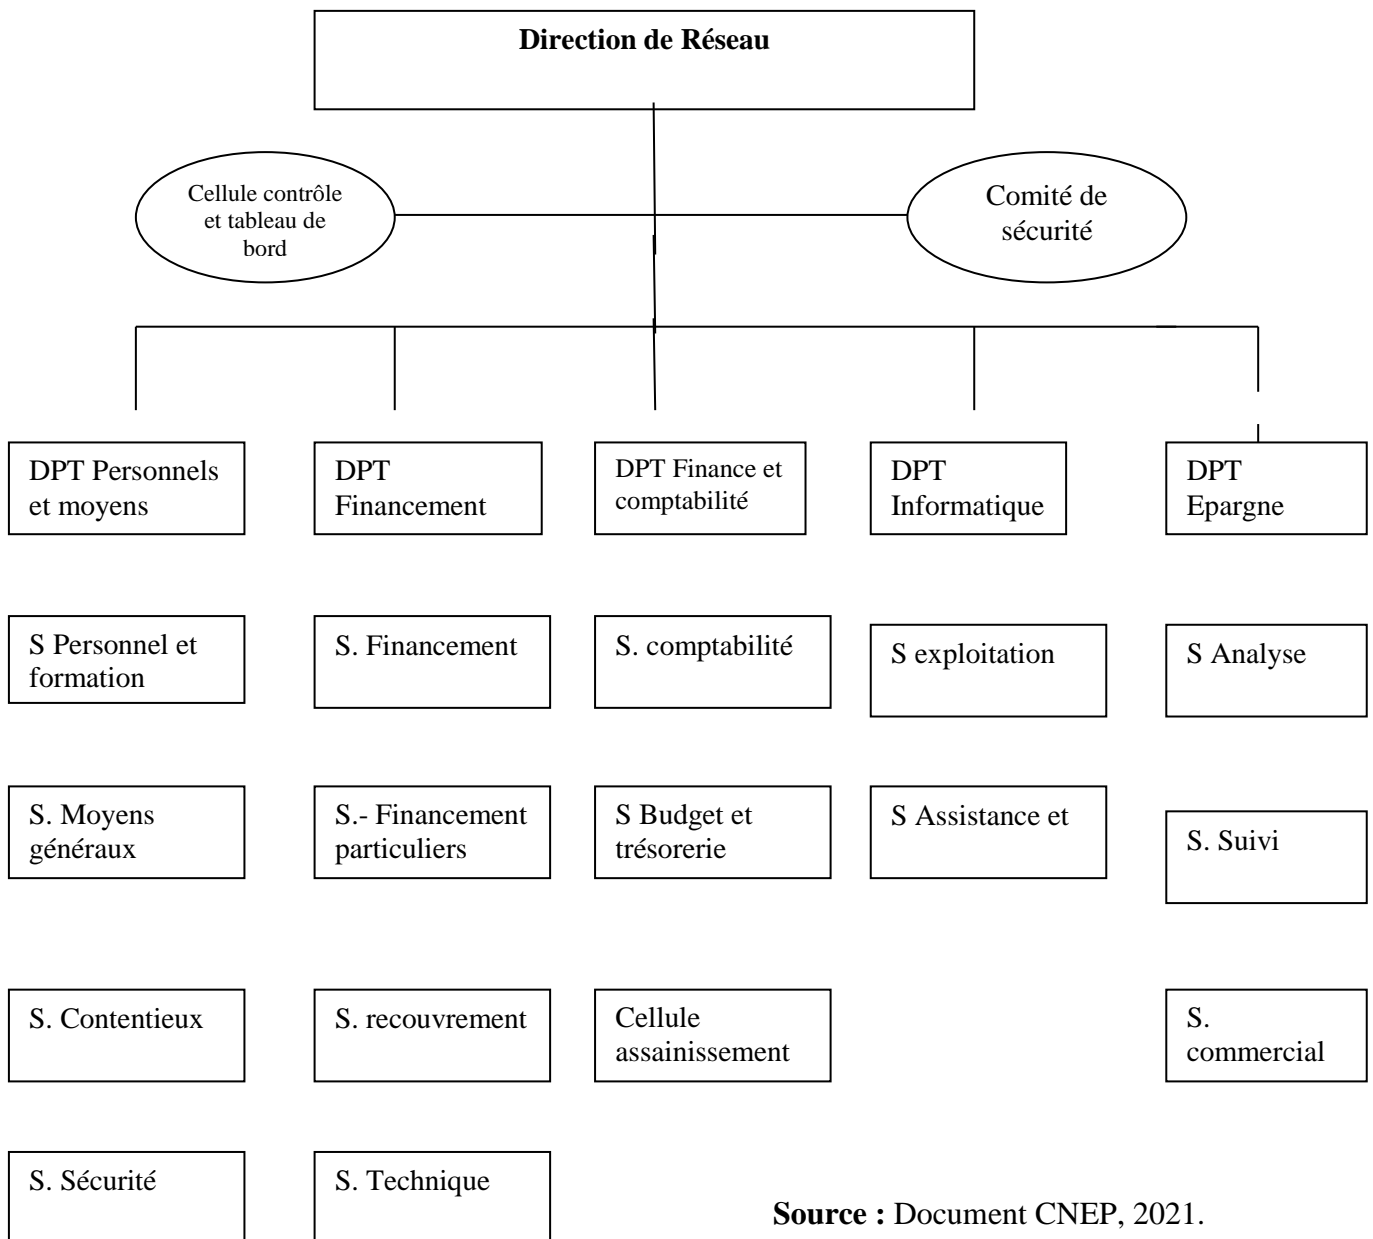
**Direction de Réseau**

Cellule contrôle et tableau de bord

Comité de sécurité

DPT Personnels et moyens

DPT Financement

DPT Finance et comptabilité

DPT Informatique

DPT Epargne

S Personnel et formation

S. Financement

S. comptabilité

S exploitation

S Analyse

S. Moyens généraux

S.- Financement particuliers

S Budget et trésorerie

S Assistance et

S. Suivi

S. Contentieux

S. recouvrement

Cellule assainissement

S. commercial

S. Sécurité

S. Technique

**Source :** Document CNEP, 2021.